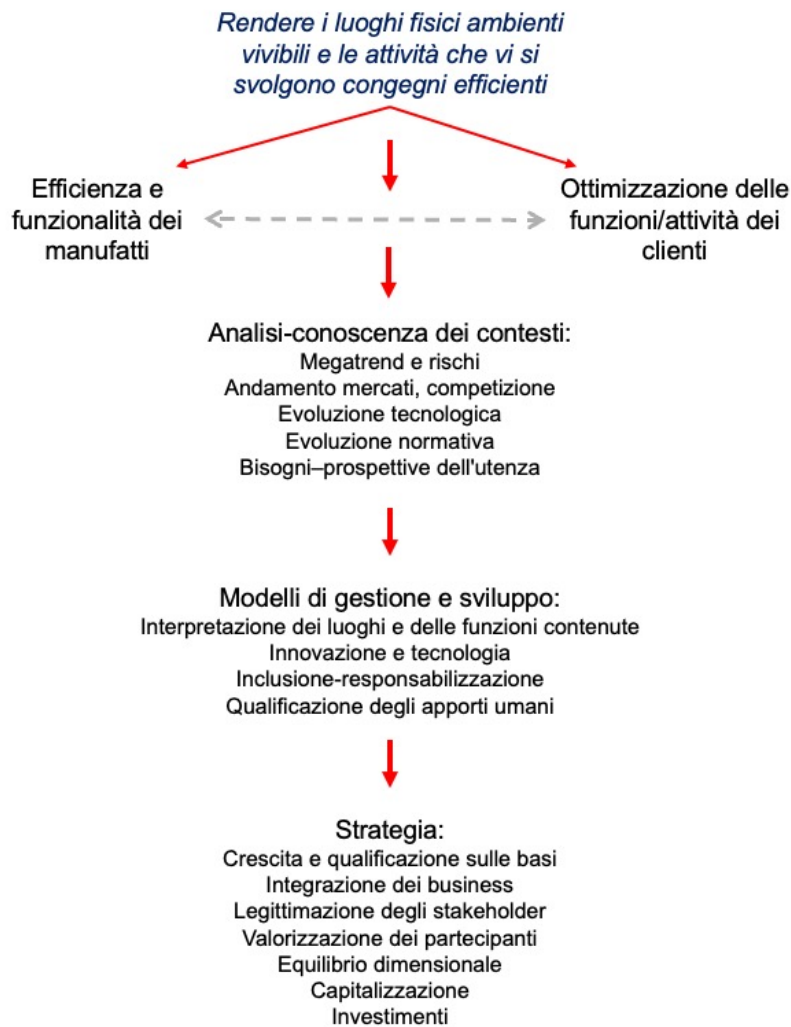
Rendere i luoghi fisici ambienti vivibili e le attività che vi si svolgono congegni efficienti

Efficienza e funzionalità dei manufatti

Ottimizzazione delle funzioni/attività dei clienti

Analisi-conoscenza dei contesti:
Megatrend e rischi
Andamento mercati, competizione
Evoluzione tecnologica
Evoluzione normativa
Bisogni–prospettive dell'utenza

Modelli di gestione e sviluppo:
Interpretazione dei luoghi e delle funzioni contenute
Innovazione e tecnologia
Inclusione-responsabilizzazione
Qualificazione degli apporti umani

Strategia:
Crescita e qualificazione sulle basi
Integrazione dei business
Legittimazione degli stakeholder
Valorizzazione dei partecipanti
Equilibrio dimensionale
Capitalizzazione
Investimenti